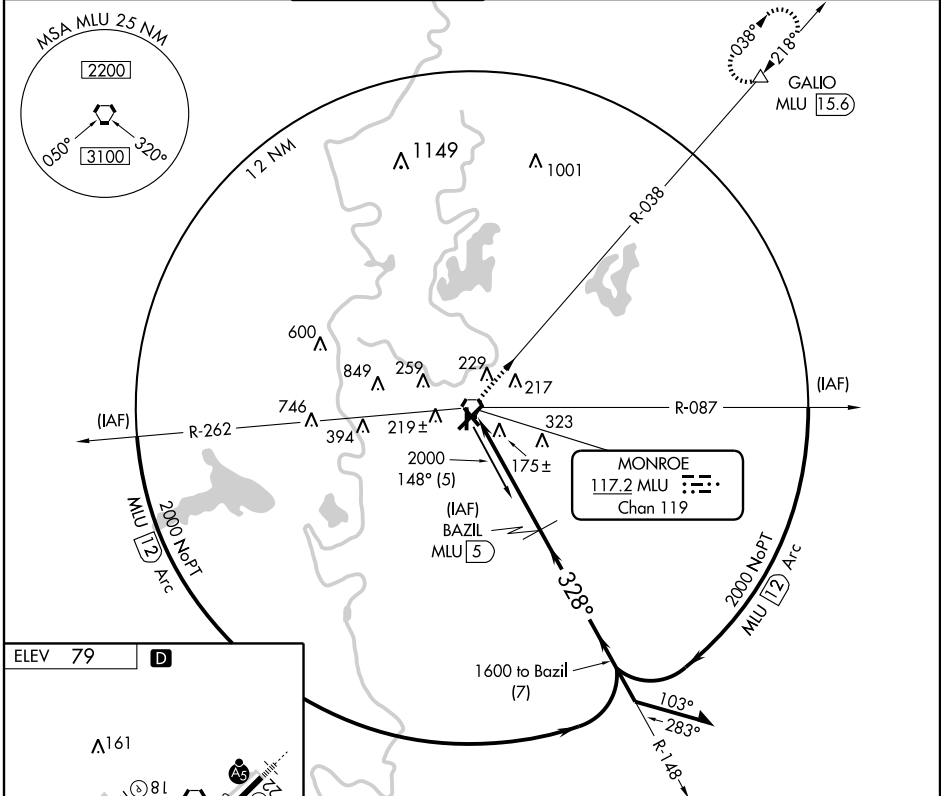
MSA MLU 25 NM
2200
050°
320°
3100
12 NM
1149
1001
038°
218°
GALIO
MLU 15.6
R-038
600
849
259
229
217
(IAF)
746
(IAF)
R-262
394
219±
R-087
323
2000
148° (5)
175±
MONROE
117.2 MLU
Chan 119
(IAF)
BAZIL
MLU 5
MLU 12 Arc
2000 NoPT
328°
2000 NoPT
MLU 12 Arc
ELEV 79
D
1600 to Bazil
(7)
103°
283°
R-148
161
A5